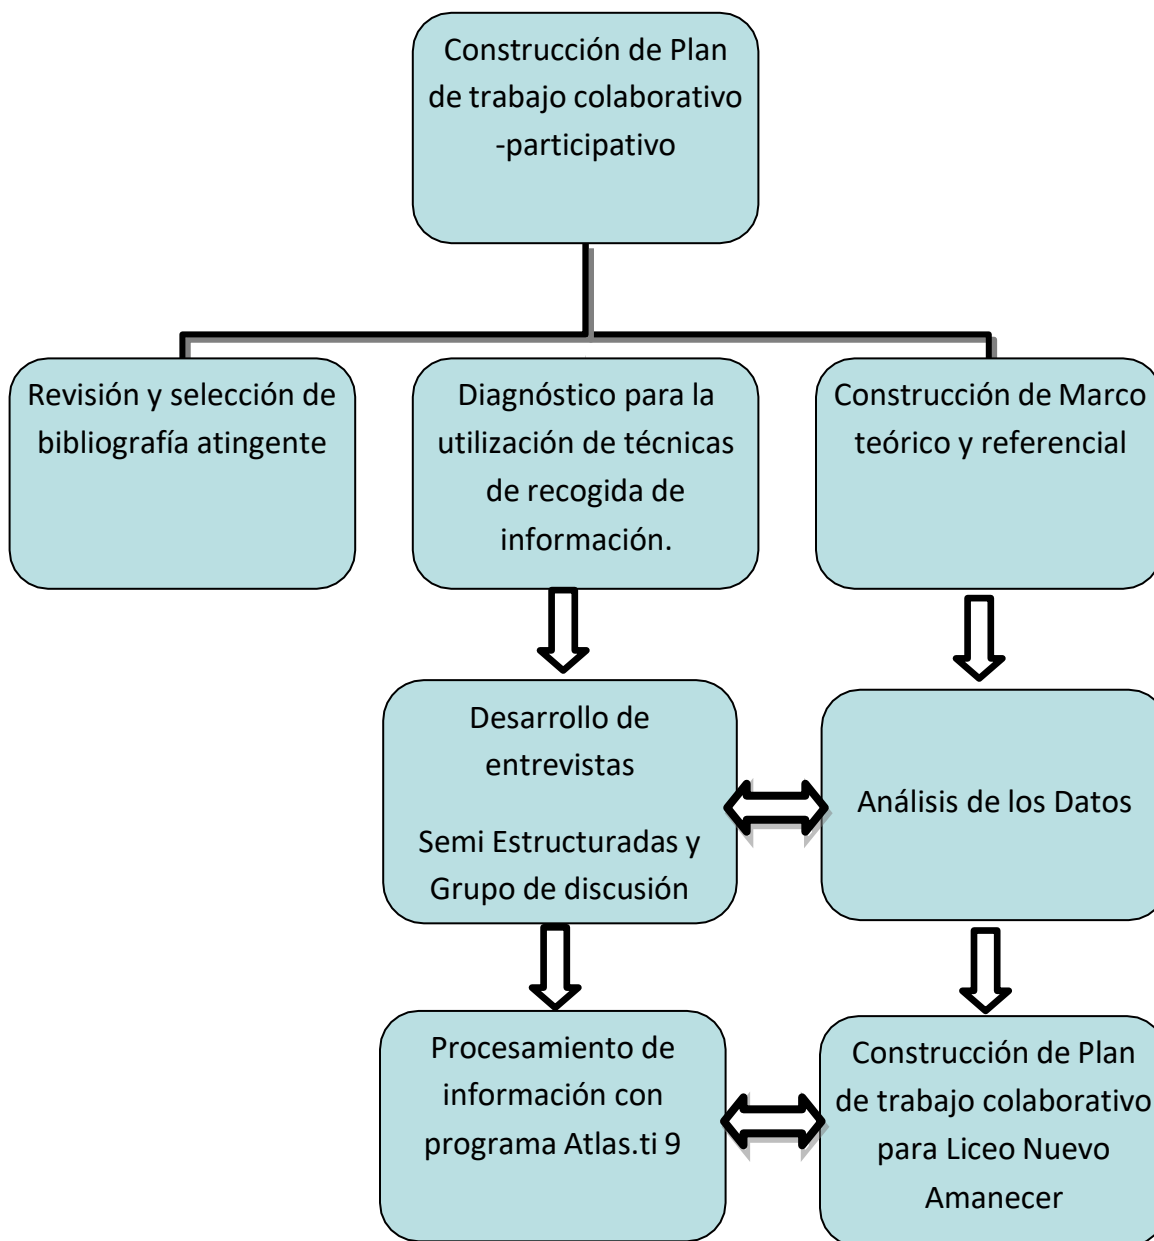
Construcción de Plan de trabajo colaborativo -participativo

Revisión y selección de bibliografía atingente

Diagnóstico para la utilización de técnicas de recogida de información.

Construcción de Marco teórico y referencial

Desarrollo de entrevistas

Semi Estructuradas y Grupo de discusión

Análisis de los Datos

Procesamiento de información con programa Atlas.ti 9

Construcción de Plan de trabajo colaborativo para Liceo Nuevo Amanecer